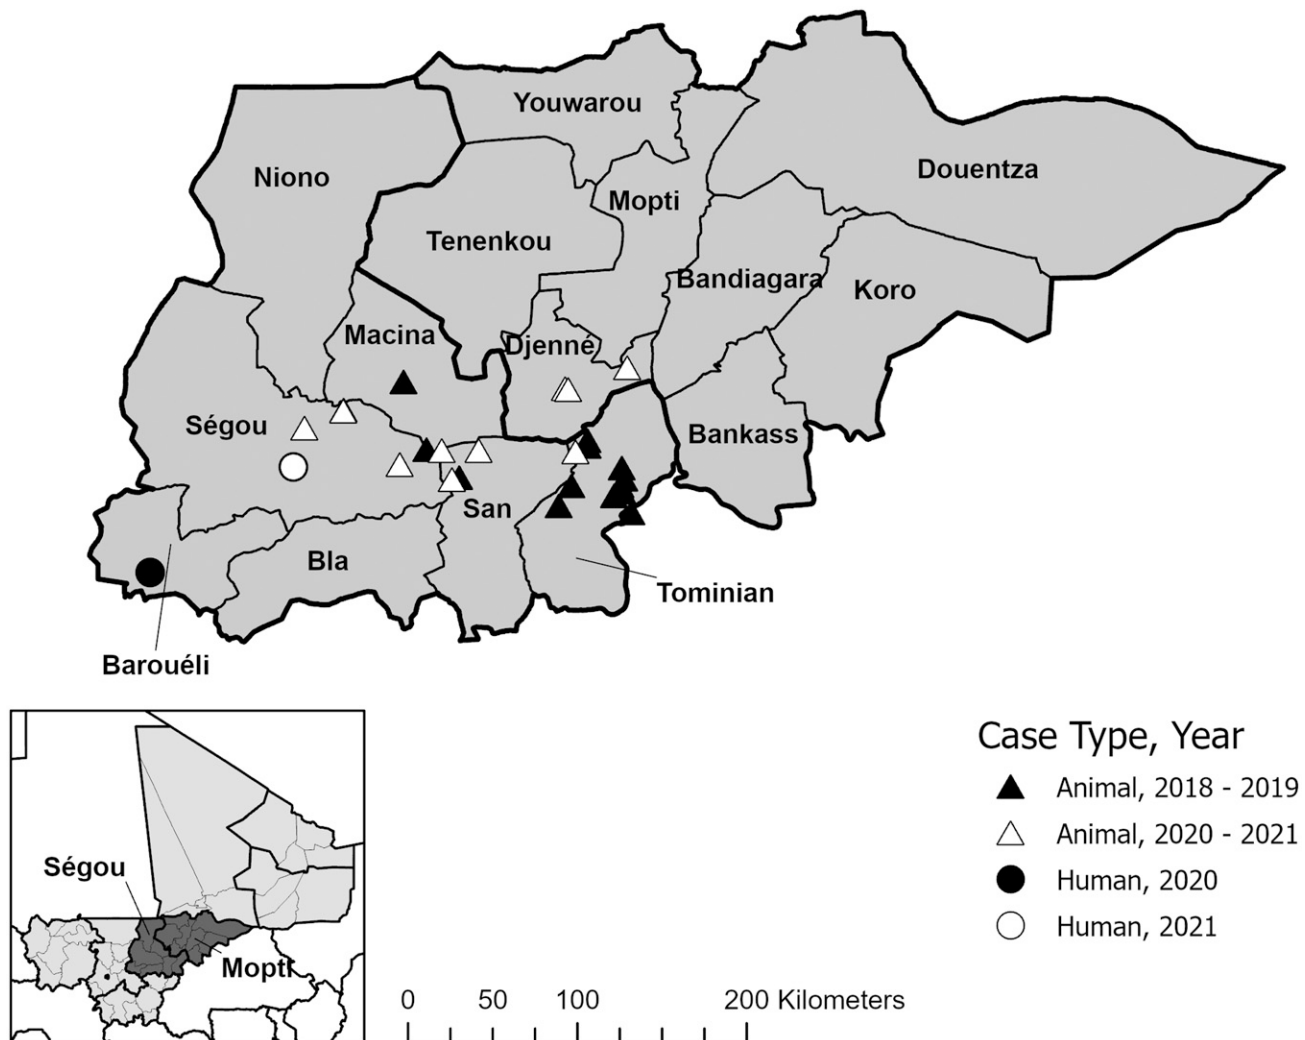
Youwarou

Douentza

Niono

Mopti

Tenenkou

Bandiagara

Koro

Macina

Djenné

Ségou

Bankass

San

Bla

Tominian

Barouéli

Ségou

Mopti

Case Type, Year

Animal, 2018 - 2019

Animal, 2020 - 2021

Human, 2020

Human, 2021

0 50 100 200 Kilometers